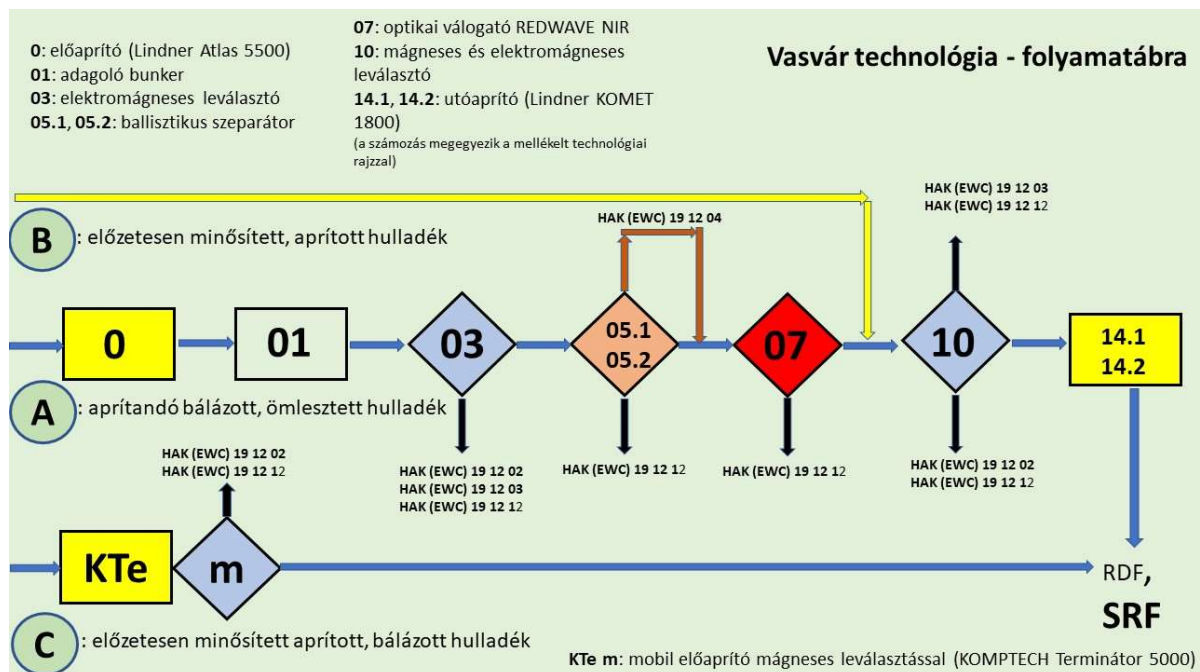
0: előaprító (Lindner Atlas 5500)
01: adagoló bunker
03: elektromágneses leválasztó
05.1, 05.2: ballisztikus szeparátor

07: optikai válogató REDWAVE NIR
10: mágneses és elektromágneses leválasztó
14.1, 14.2: utóaprító (Lindner KOMET 1800)
(a számozás megegyezik a mellékelt technológiai rajzzal)

Vasvár technológia - folyamatábra

B : előzetesen minősített, aprított hulladék

HAK (EWC) 19 12 04

HAK (EWC) 19 12 03
HAK (EWC) 19 12 12

0
01
03
05.1
05.2
07
10
14.1
14.2

A : aprítandó bálázott, ömlesztett hulladék

HAK (EWC) 19 12 02
HAK (EWC) 19 12 12

HAK (EWC) 19 12 02
HAK (EWC) 19 12 03
HAK (EWC) 19 12 12

HAK (EWC) 19 12 12

HAK (EWC) 19 12 12

HAK (EWC) 19 12 02
HAK (EWC) 19 12 12

KTe
m

RDF, SRF

C : előzetesen minősített aprított, bálázott hulladék

KTe m: mobil előaprító mágneses leválasztással (KOMPTECH Terminátor 5000)